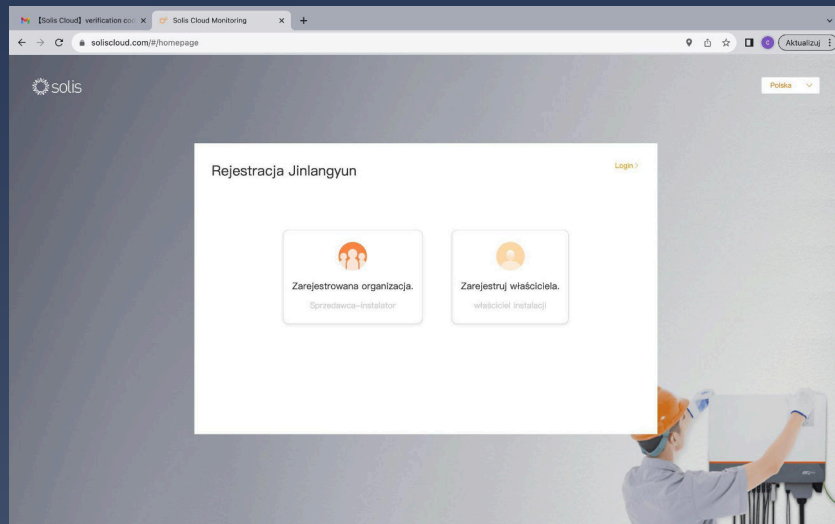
【Solis Cloud】verification co ×
Solis Cloud Monitoring ×
+
soliscloud.com/#/homepage
Aktualizuj

solis

Polska

Rejestracja Jinlangyun

Login >

Zarejestrowana organizacja.
Sprzedawca–instalator

Zarejestruj właściciela.
właściciel instalacji